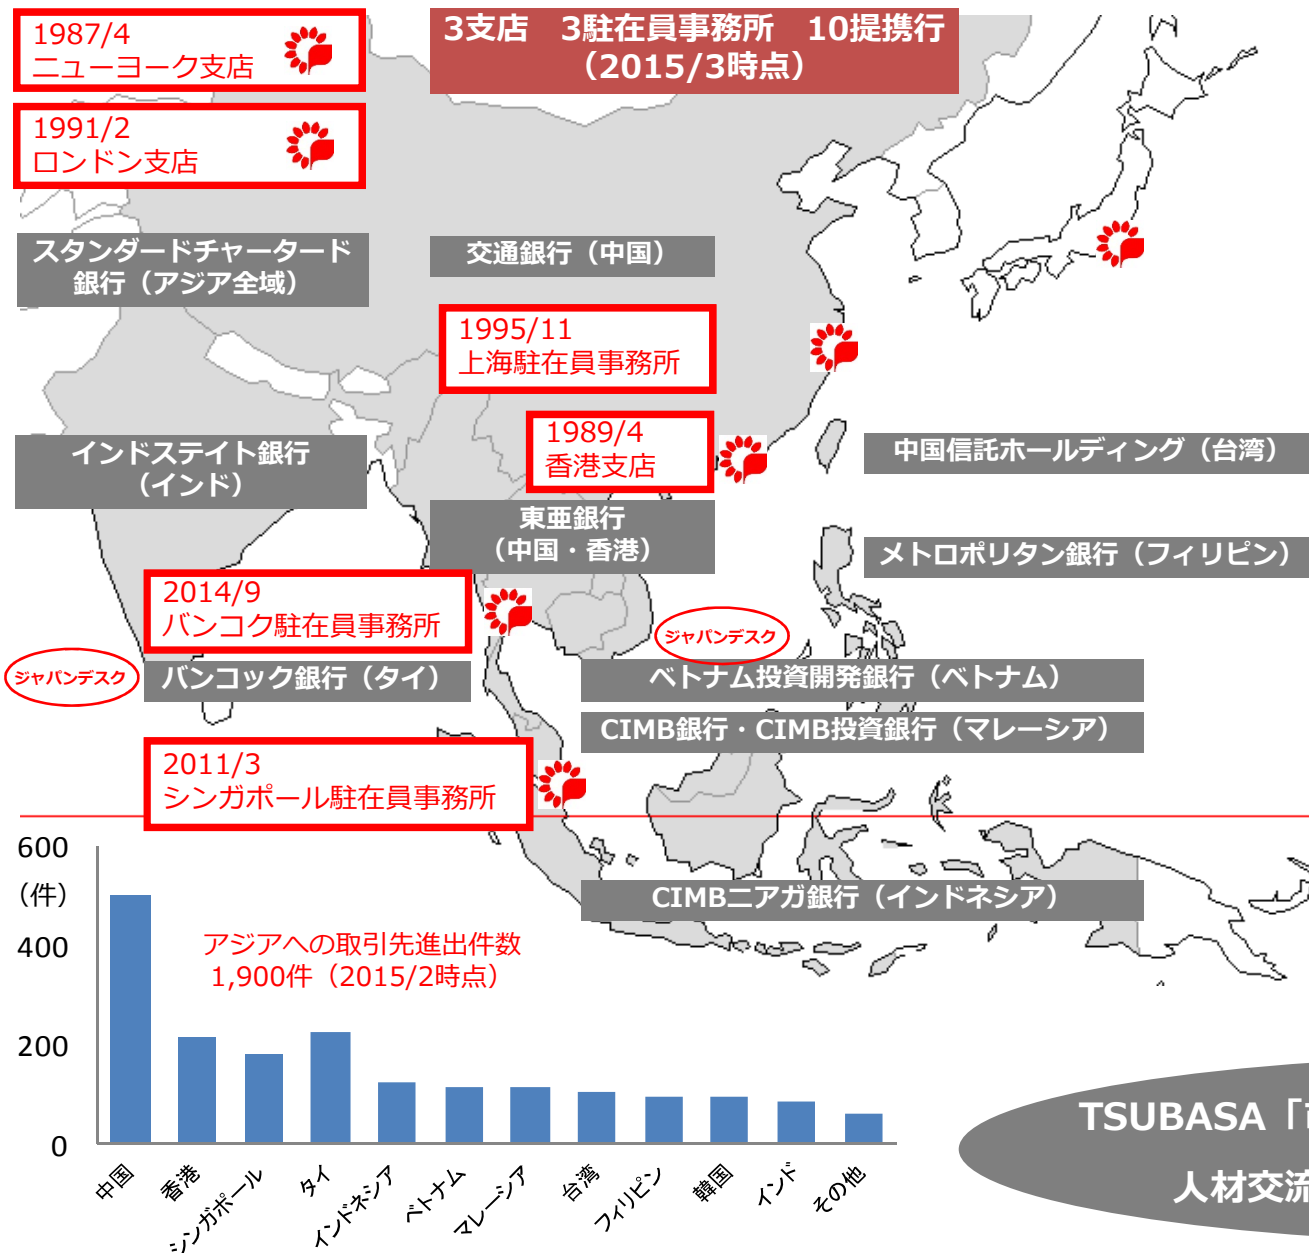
1987/4
ニューヨーク支店

1991/2
ロンドン支店

3支店　3駐在員事務所　10提携行
（2015/3時点）

スタンダードチャータード銀行（アジア全域）

交通銀行（中国）

1995/11
上海駐在員事務所

1989/4
香港支店

中国信託ホールディング（台湾）

インドステイト銀行（インド）

東亜銀行（中国・香港）

メトロポリタン銀行（フィリピン）

2014/9
バンコク駐在員事務所

ジャパンデスク

ジャパンデスク
バンコック銀行（タイ）

ベトナム投資開発銀行（ベトナム）

CIMB銀行・CIMB投資銀行（マレーシア）

2011/3
シンガポール駐在員事務所

CIMBニアガ銀行（インドネシア）

600
（件）
400
200
0

アジアへの取引先進出件数
1,900件（2015/2時点）

中国　香港　シンガポール　タイ　インドネシア　ベトナム　マレーシア　台湾　フィリピン　韓国　インド　その他

TSUBASA「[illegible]
人材交流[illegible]